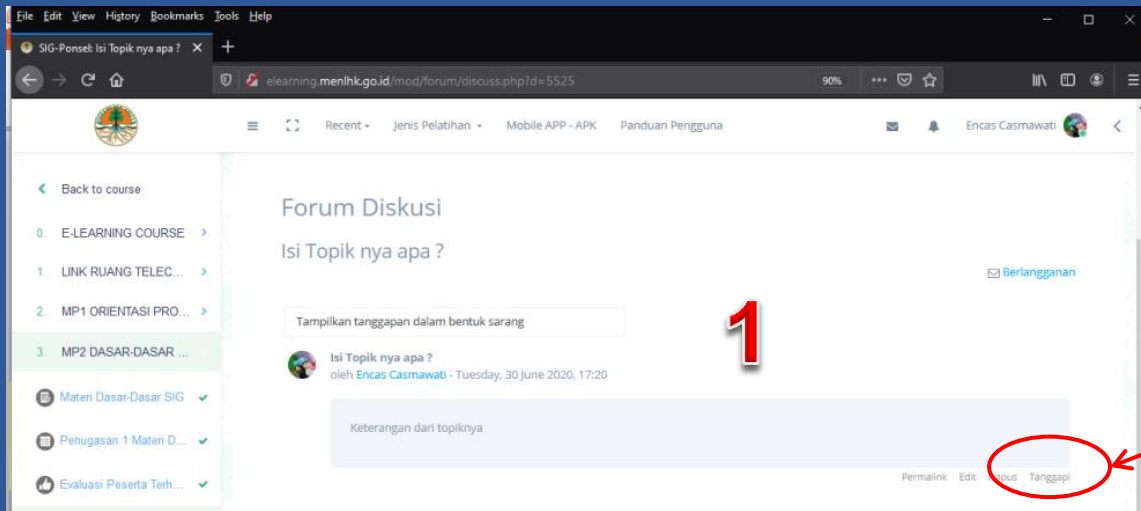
File Edit View History Bookmarks Tools Help

SIG-Ponsel: Isi Topik nya apa ?

elearning.menlhk.go.id/mod/forum/discuss.php?d=5525

90%

Recent Jenis Pelatihan Mobile APP - APK Panduan Pengguna

Encas Casmawati

Back to course

0. E-LEARNING COURSE

1. LINK RUANG TELEC...

2. MP1 ORIENTASI PRO...

3. MP2 DASAR-DASAR ...

Materi Dasar-Dasar SIG

Penugasan 1 Materi D...

Evaluasi Peserta Terh...

Forum Diskusi

Isi Topik nya apa ?

Berlangganan

Tampilkan tanggapan dalam bentuk sarang

1

Isi Topik nya apa ?

oleh Encas Casmawati - Tuesday, 30 June 2020, 17:20

Keterangan dari topiknya

Permalink Edit Hapus Tanggapi